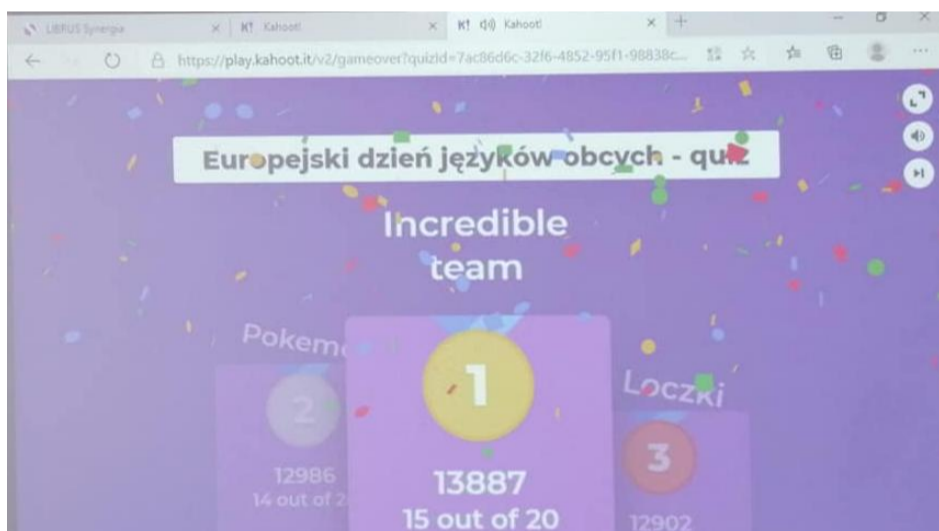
LIBRUS Synergia × K! Kahoot! × K! Kahoot! × +

https://play.kahoot.it/v2/gameover?quizId=7ac86d6c-32f6-4852-95f1-98838c...

Europejski dzień języków obcych - qu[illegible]

Incredible team

Pokem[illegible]

2

12986
14 out of 2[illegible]

1

13887
15 out of 20

Loczki

3

12902